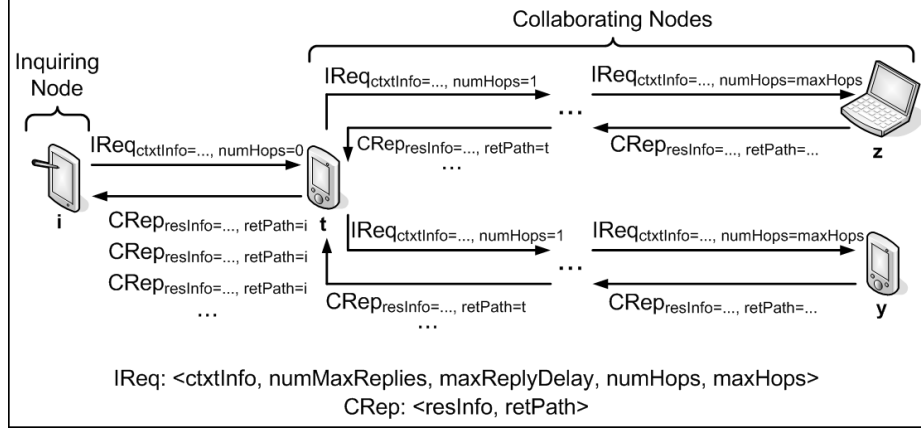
Collaborating Nodes

Inquiring Node

$\text{IReq}_{\text{ctxtInfo=..., numHops=0}}$

i

$\text{CRep}_{\text{resInfo=..., retPath=i}}$

$\text{CRep}_{\text{resInfo=..., retPath=i}}$

$\text{CRep}_{\text{resInfo=..., retPath=i}}$

...

t

$\text{IReq}_{\text{ctxtInfo=..., numHops=1}}$

...

$\text{IReq}_{\text{ctxtInfo=..., numHops=maxHops}}$

$\text{CRep}_{\text{resInfo=..., retPath=t}}$

...

$\text{CRep}_{\text{resInfo=..., retPath=...}}$

z

$\text{IReq}_{\text{ctxtInfo=..., numHops=1}}$

...

$\text{IReq}_{\text{ctxtInfo=..., numHops=maxHops}}$

$\text{CRep}_{\text{resInfo=..., retPath=t}}$

...

$\text{CRep}_{\text{resInfo=..., retPath=...}}$

y

IReq: <ctxtInfo, numMaxReplies, maxReplyDelay, numHops, maxHops>
CRep: <resInfo, retPath>